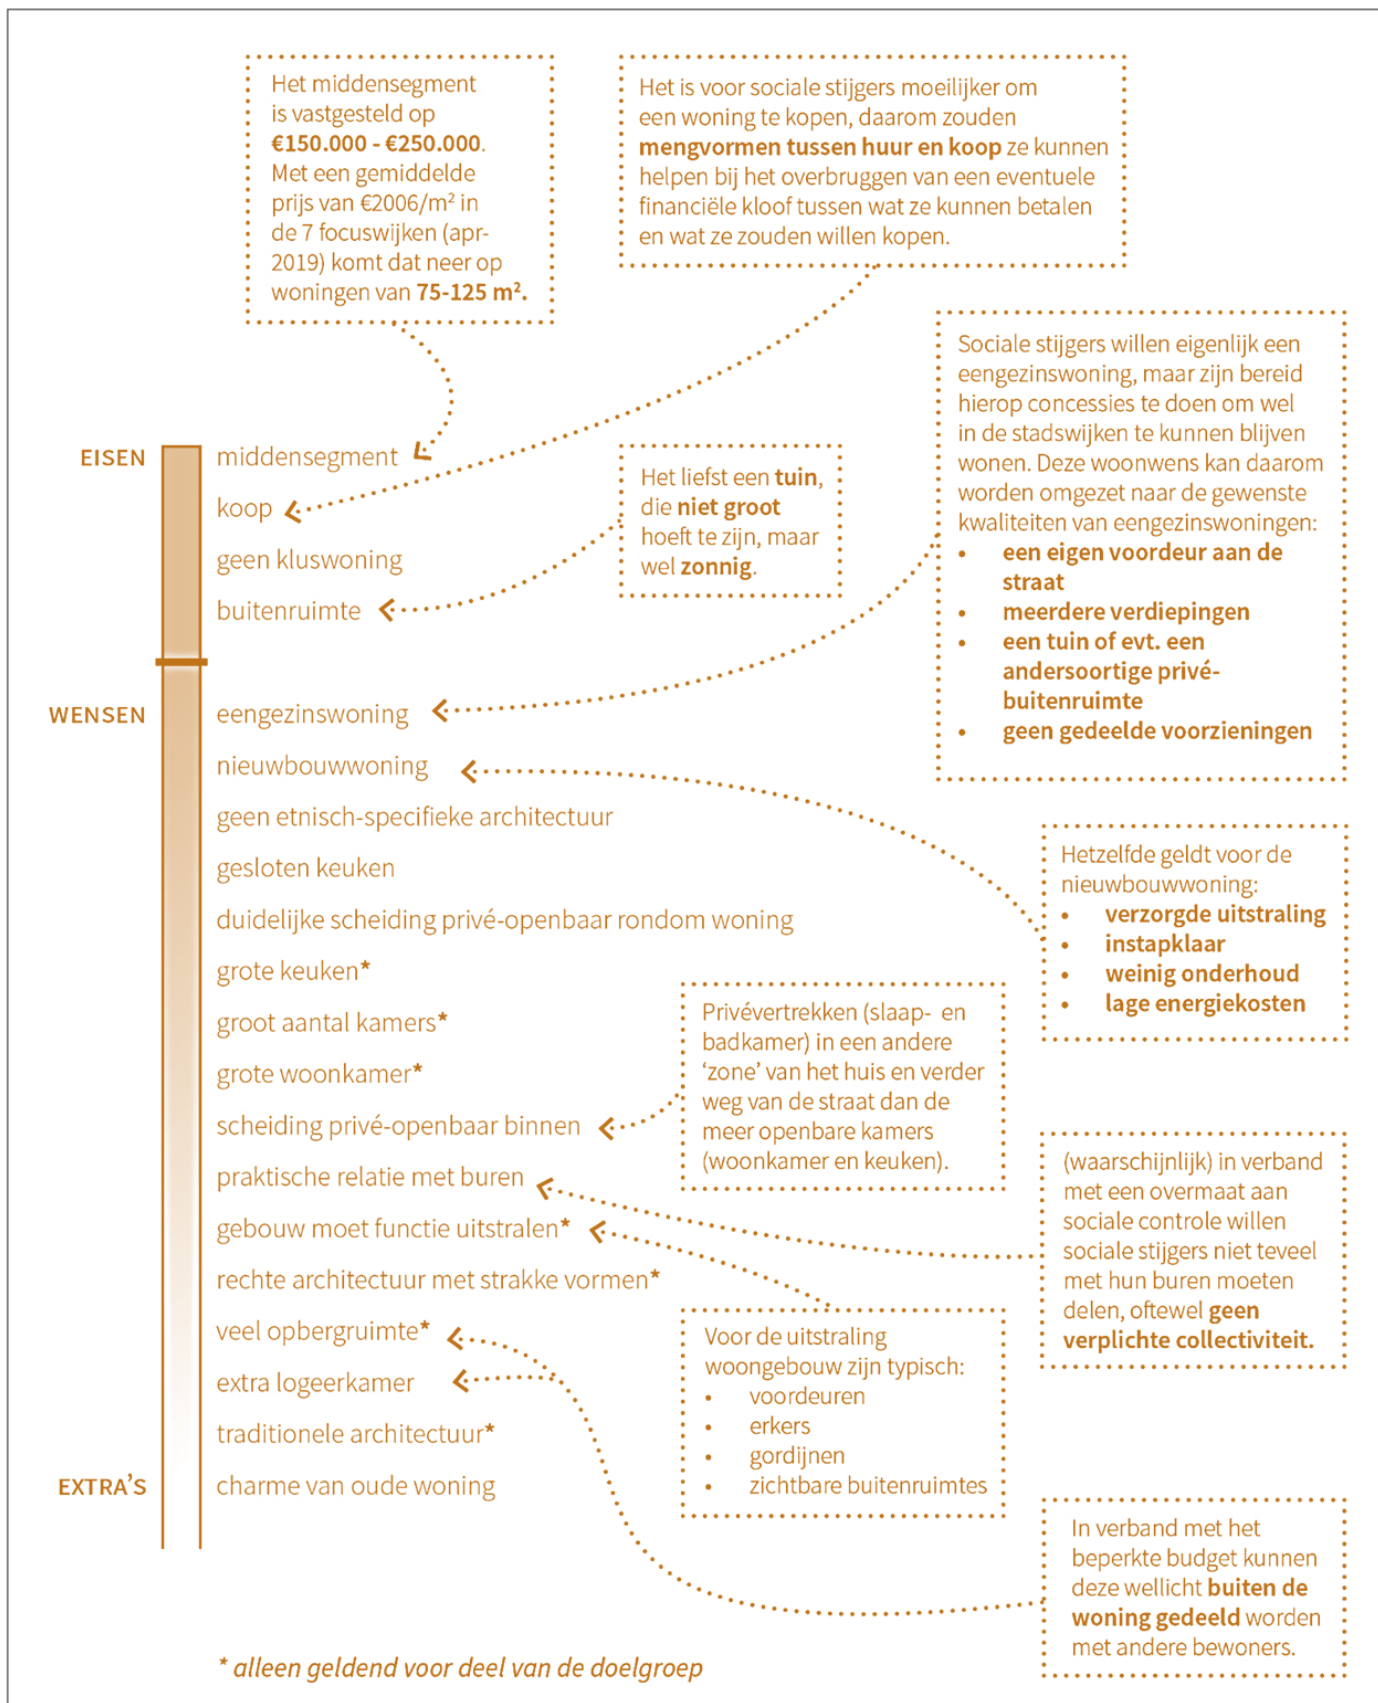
Het middensegment is vastgesteld op €150.000 - €250.000. Met een gemiddelde prijs van €2006/m² in de 7 focuswijken (apr-2019) komt dat neer op woningen van 75-125 m².

Het is voor sociale stijgers moeilijker om een woning te kopen, daarom zouden mengvormen tussen huur en koop ze kunnen helpen bij het overbruggen van een eventuele financiële kloof tussen wat ze kunnen betalen en wat ze zouden willen kopen.

Sociale stijgers willen eigenlijk een eengezinswoning, maar zijn bereid hierop concessies te doen om wel in de stadswijken te kunnen blijven wonen. Deze woonwens kan daarom worden omgezet naar de gewenste kwaliteiten van eengezinswoningen:
• een eigen voordeur aan de straat
• meerdere verdiepingen
• een tuin of evt. een andersoortige privé-buitenruimte
• geen gedeelde voorzieningen

EISEN
middensegment
koop
geen kluswoning
buitenruimte

Het liefst een tuin, die niet groot hoeft te zijn, maar wel zonnig.

WENSEN
eengezinswoning
nieuwbouwwoning
geen etnisch-specifieke architectuur
gesloten keuken
duidelijke scheiding privé-openbaar rondom woning
grote keuken*
groot aantal kamers*
grote woonkamer*
scheiding privé-openbaar binnen
praktische relatie met buren
gebouw moet functie uitstralen*
rechte architectuur met strakke vormen*
veel opbergruimte*
extra logeerkamer
traditionele architectuur*
EXTRA'S
charme van oude woning

Hetzelfde geldt voor de nieuwbouwwoning:
• verzorgde uitstraling
• instapklaar
• weinig onderhoud
• lage energiekosten

Privévertrekken (slaap- en badkamer) in een andere 'zone' van het huis en verder weg van de straat dan de meer openbare kamers (woonkamer en keuken).

(waarschijnlijk) in verband met een overmaat aan sociale controle willen sociale stijgers niet teveel met hun buren moeten delen, oftewel geen verplichte collectiviteit.

Voor de uitstraling woongebouw zijn typisch:
• voordeuren
• erkers
• gordijnen
• zichtbare buitenruimtes

In verband met het beperkte budget kunnen deze wellicht buiten de woning gedeeld worden met andere bewoners.

* alleen geldend voor deel van de doelgroep